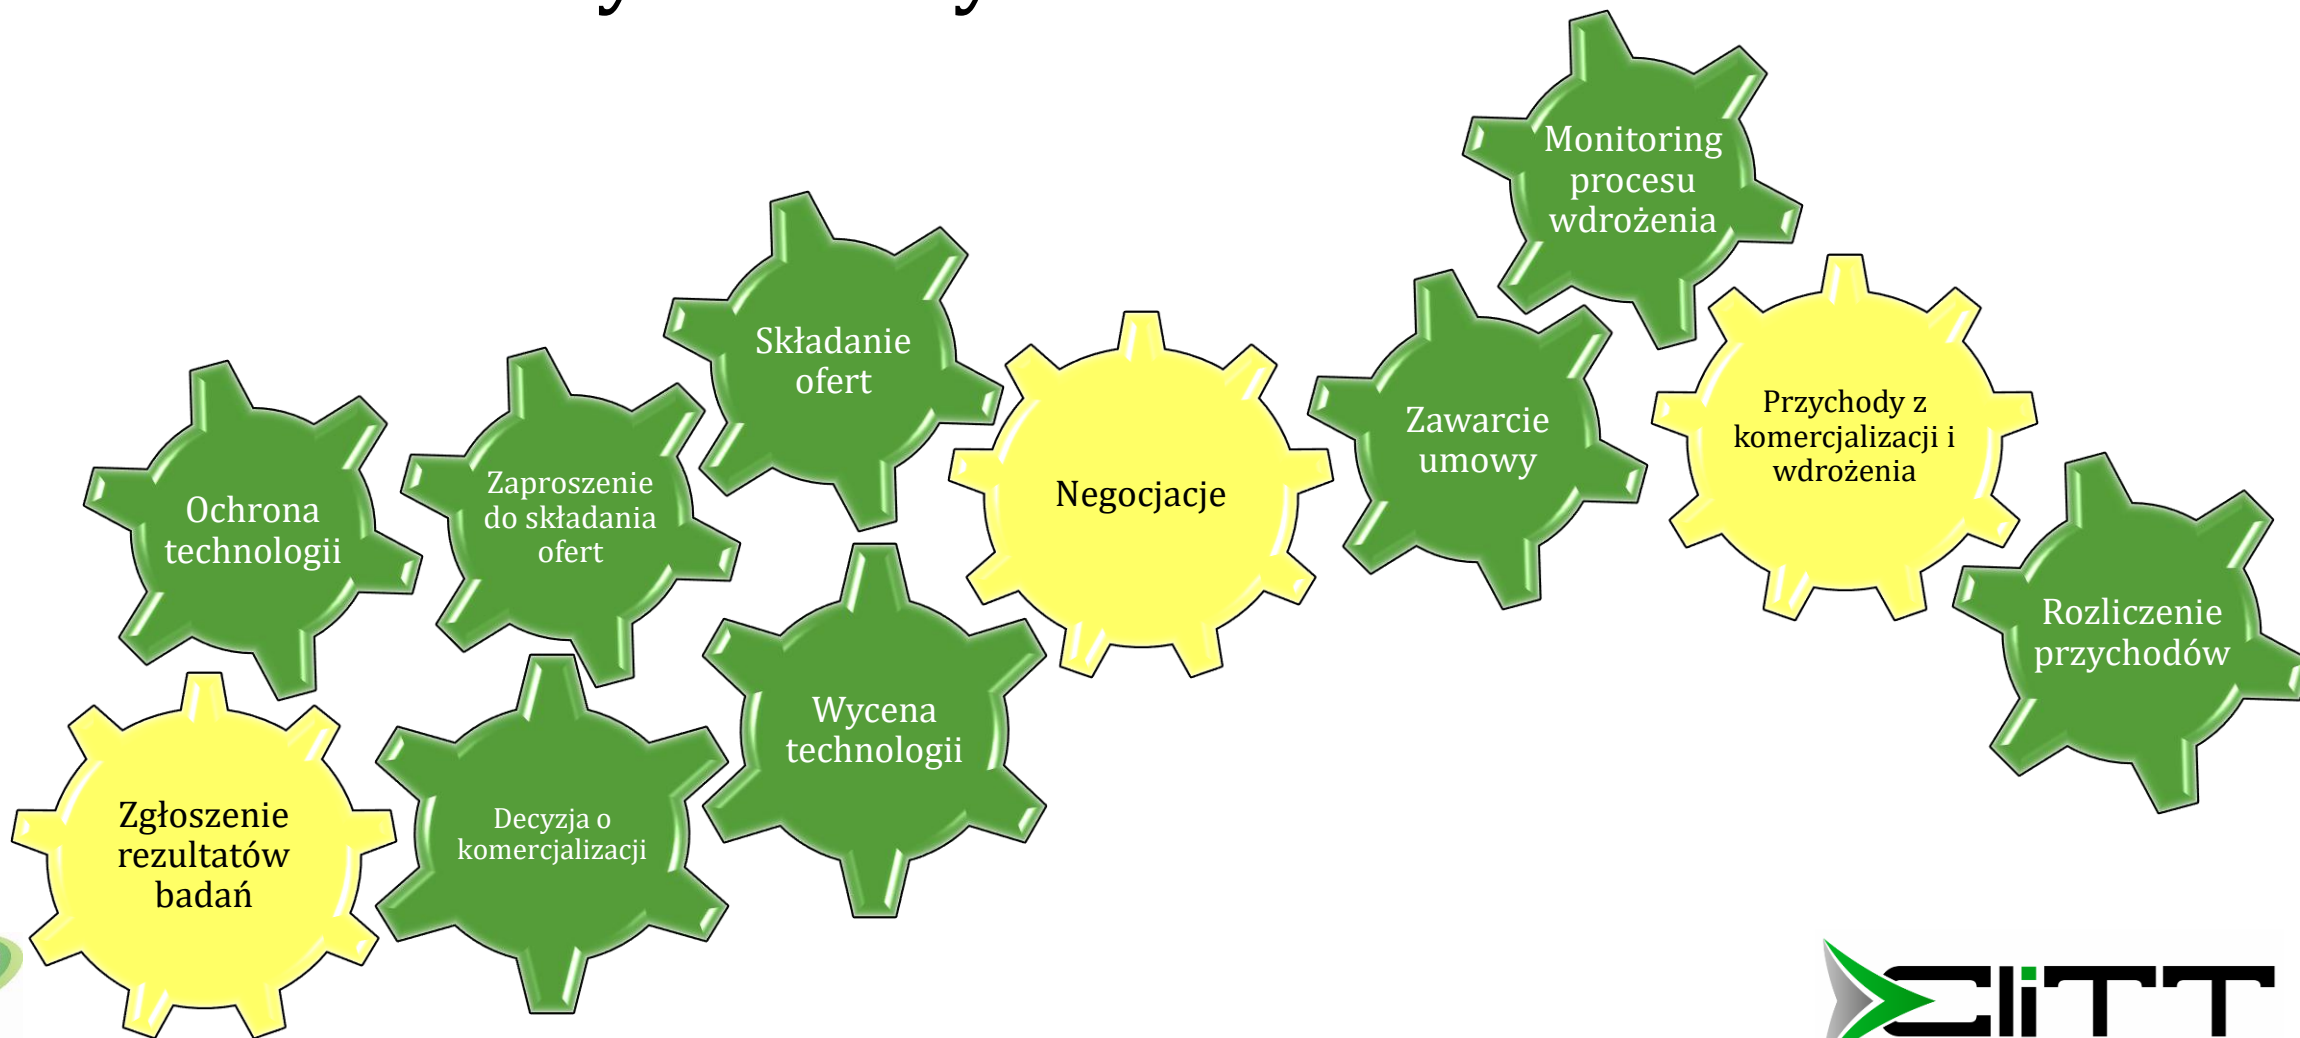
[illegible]

Zgłoszenie rezultatów badań

Ochrona technologii

Decyzja o komercjalizacji

Zaproszenie do składania ofert

Wycena technologii

Składanie ofert

Negocjacje

Zawarcie umowy

Monitoring procesu wdrożenia

Przychody z komercjalizacji i wdrożenia

Rozliczenie przychodów

EliTT